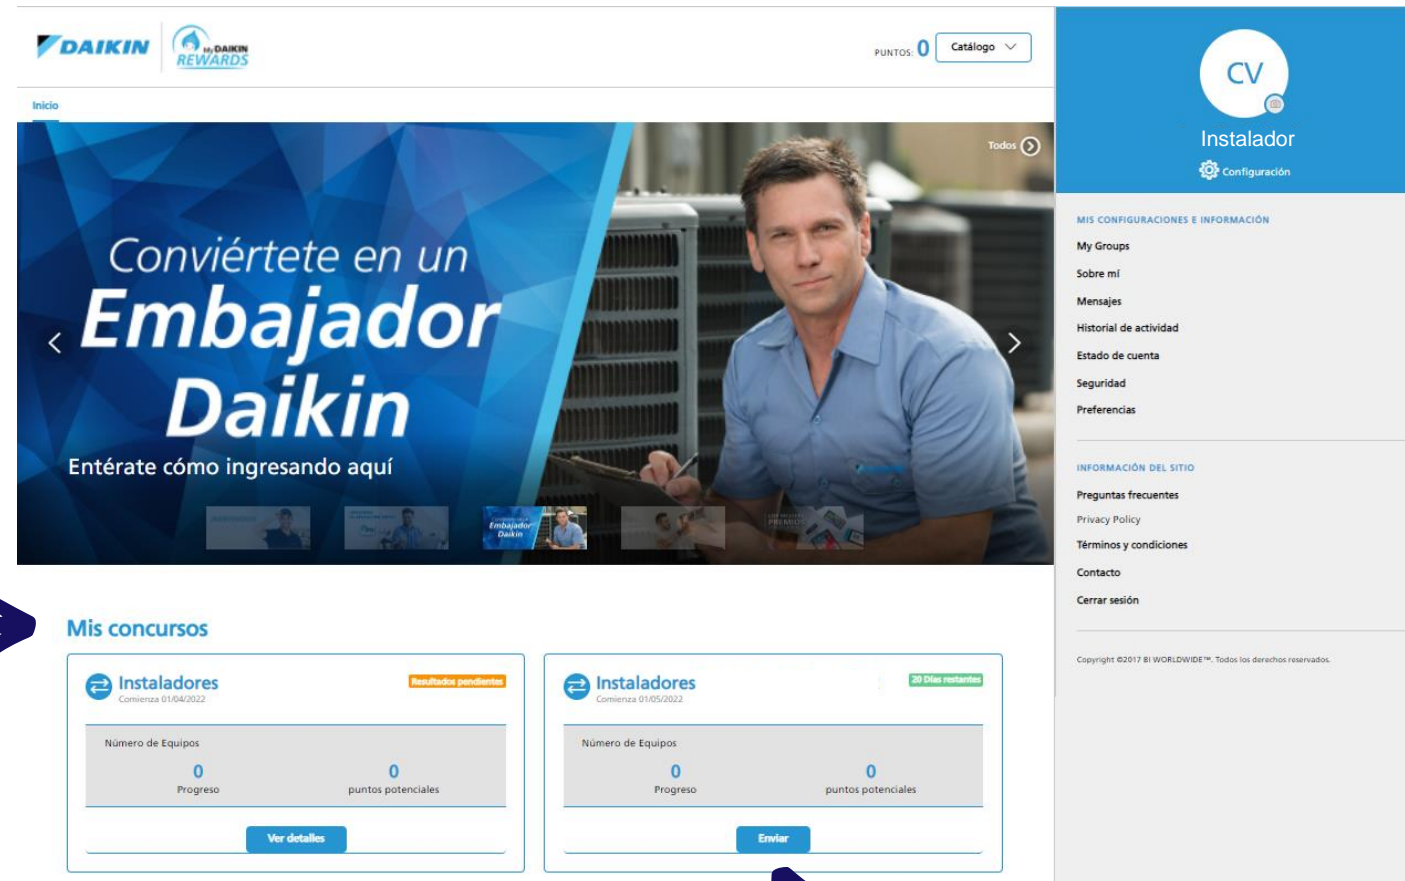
DAIKIN
My DAIKIN REWARDS

PUNTOS 0
Catálogo

Inicio

Todos

Conviértete en un
Embajador Daikin
Entérate cómo ingresando aquí

Embajador Daikin

Mis concursos

Instaladores
Comienza 01/04/2022
Resultados pendientes
Número de Equipos
0
Progreso
0
puntos potenciales
Ver detalles

Instaladores
Comienza 01/05/2022
20 Días restantes
Número de Equipos
0
Progreso
0
puntos potenciales
Enviar

CV
Instalador
Configuración

MIS CONFIGURACIONES E INFORMACIÓN
My Groups
Sobre mí
Mensajes
Historial de actividad
Estado de cuenta
Seguridad
Preferencias

INFORMACIÓN DEL SITIO
Preguntas frecuentes
Privacy Policy
Términos y condiciones
Contacto
Cerrar sesión

Copyright ©2017 BI WORLDWIDE™. Todos los derechos reservados.